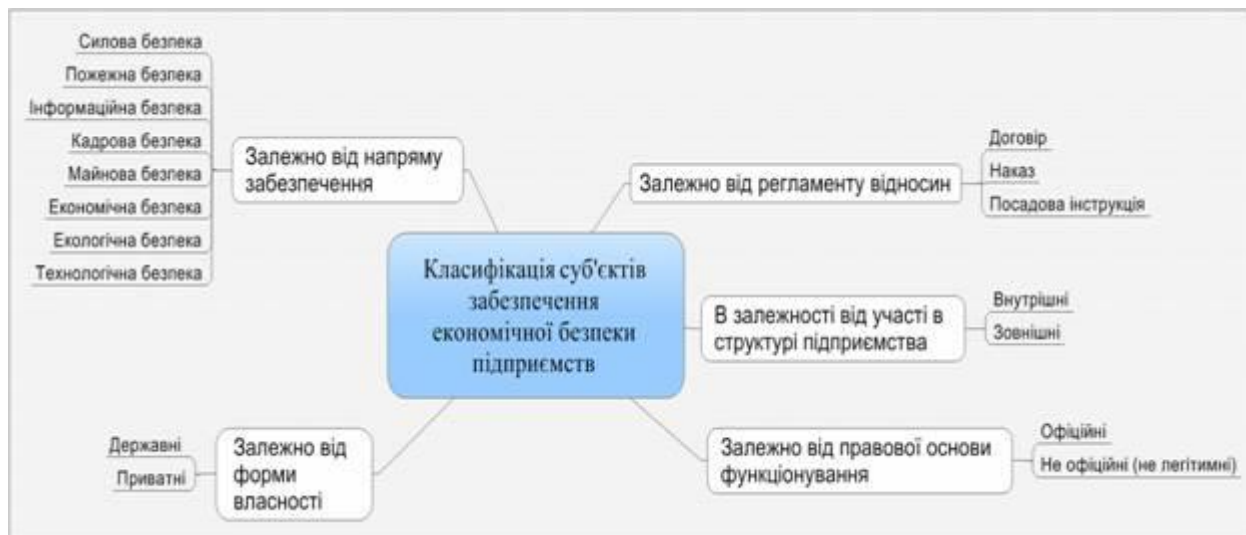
Класифікація суб'єктів забезпечення економічної безпеки підприємств

Залежно від напряму забезпечення

Силова безпека

Пожежна безпека

Інформаційна безпека

Кадрова безпека

Майнова безпека

Економічна безпека

Екологічна безпека

Технологічна безпека

Залежно від регламенту відносин

Договір

Наказ

Посадова інструкція

В залежності від участі в структурі підприємства

Внутрішні

Зовнішні

Залежно від правової основи функціонування

Офіційні

Не офіційні (не легітимні)

Залежно від форми власності

Державні

Приватні